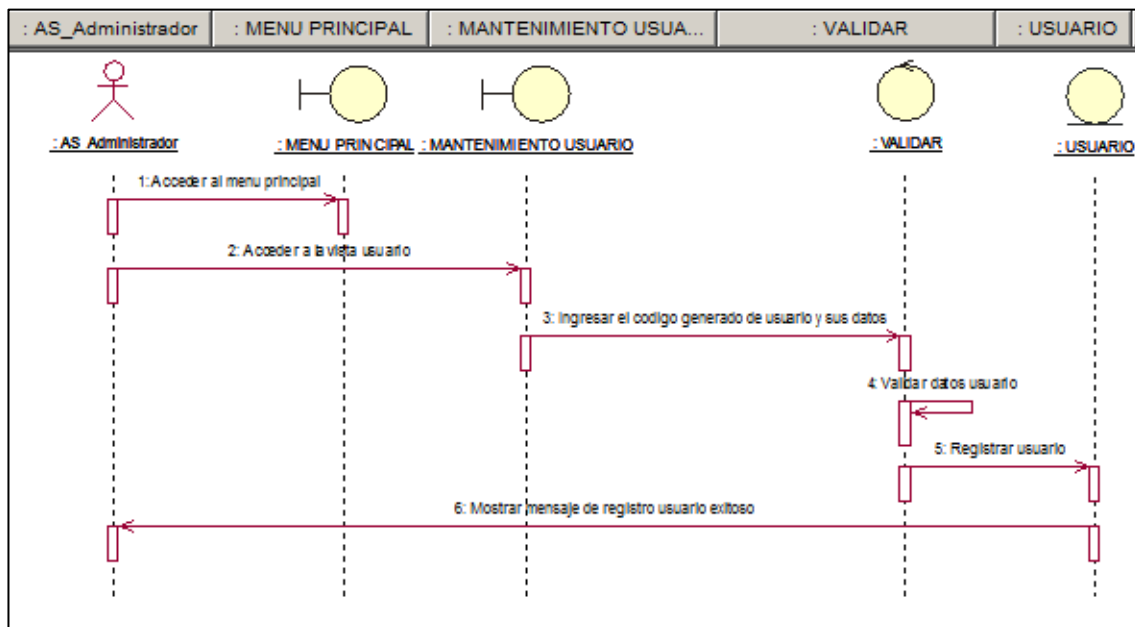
: AS_Administrador | : MENU PRINCIPAL | : MANTENIMIENTO USUA... | : VALIDAR | : USUARIO

: AS_Administrador
: MENU PRINCIPAL
: MANTENIMIENTO USUARIO
: VALIDAR
: USUARIO

1: Acceder al menu principal
2: Acceder a la vista usuario
3: Ingresar el codigo generado de usuario y sus datos
4: Validar datos usuario
5: Registrar usuario
6: Mostrar mensaje de registro usuario exitoso